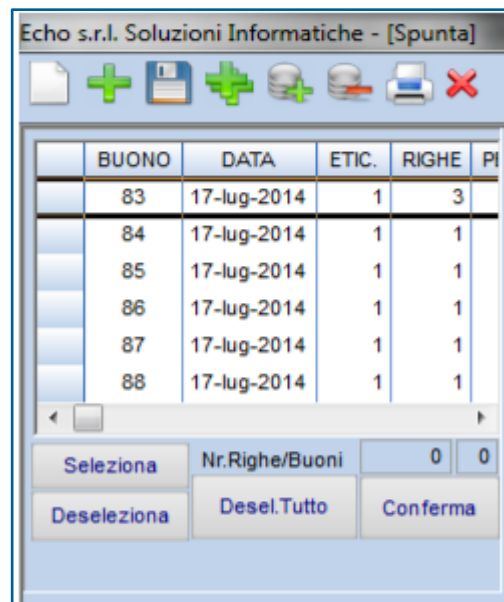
Echo s.r.l. Soluzioni Informatiche - [Spunta]

| | BUONO | DATA | ETIC. | RIGHE | P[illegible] |
|---|---|---|---|---|---|
| | 83 | 17-lug-2014 | 1 | 3 | |
| | 84 | 17-lug-2014 | 1 | 1 | |
| | 85 | 17-lug-2014 | 1 | 1 | |
| | 86 | 17-lug-2014 | 1 | 1 | |
| | 87 | 17-lug-2014 | 1 | 1 | |
| | 88 | 17-lug-2014 | 1 | 1 | |

Seleziona
Nr.Righe/Buoni 0 0
Deseleziona
Desel.Tutto
Conferma